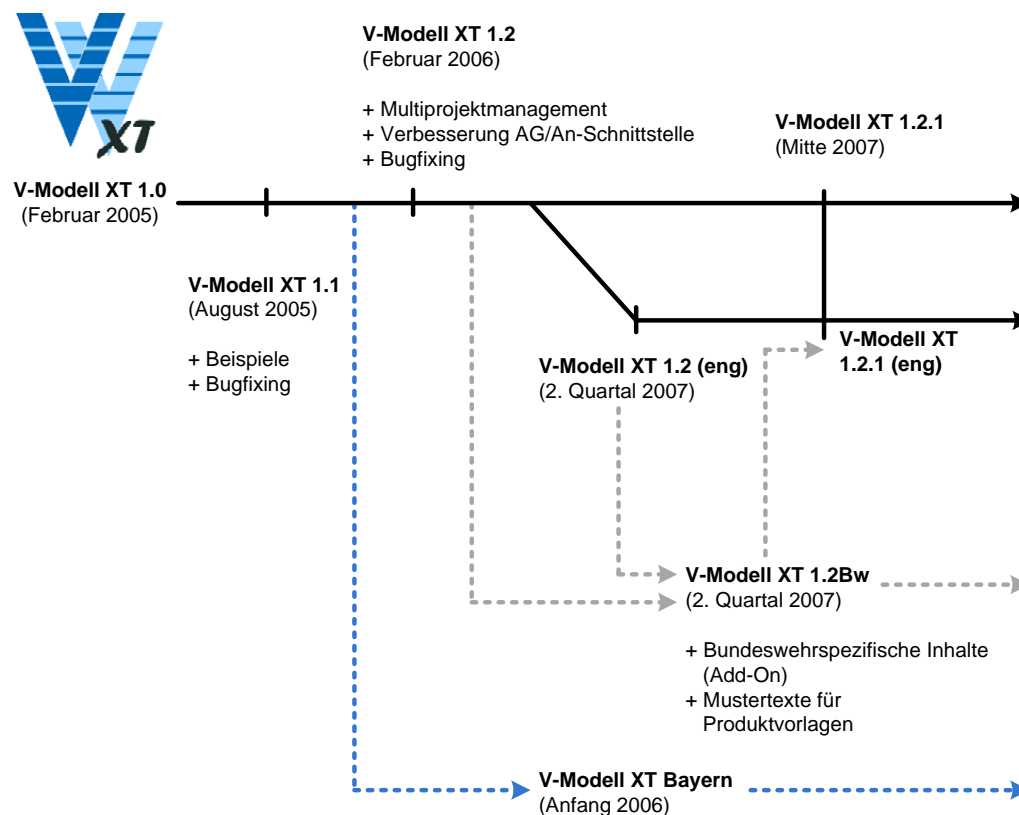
XT

V-Modell XT 1.0
(Februar 2005)

V-Modell XT 1.2
(Februar 2006)

+ Multiprojektmanagement
+ Verbesserung AG/An-Schnittstelle
+ Bugfixing

V-Modell XT 1.2.1
(Mitte 2007)

V-Modell XT 1.1
(August 2005)

+ Beispiele
+ Bugfixing

V-Modell XT 1.2 (eng)
(2. Quartal 2007)

V-Modell XT 1.2.1 (eng)

V-Modell XT 1.2Bw
(2. Quartal 2007)

+ Bundeswehrspezifische Inhalte (Add-On)
+ Mustertexte für Produktvorlagen

V-Modell XT Bayern
(Anfang 2006)